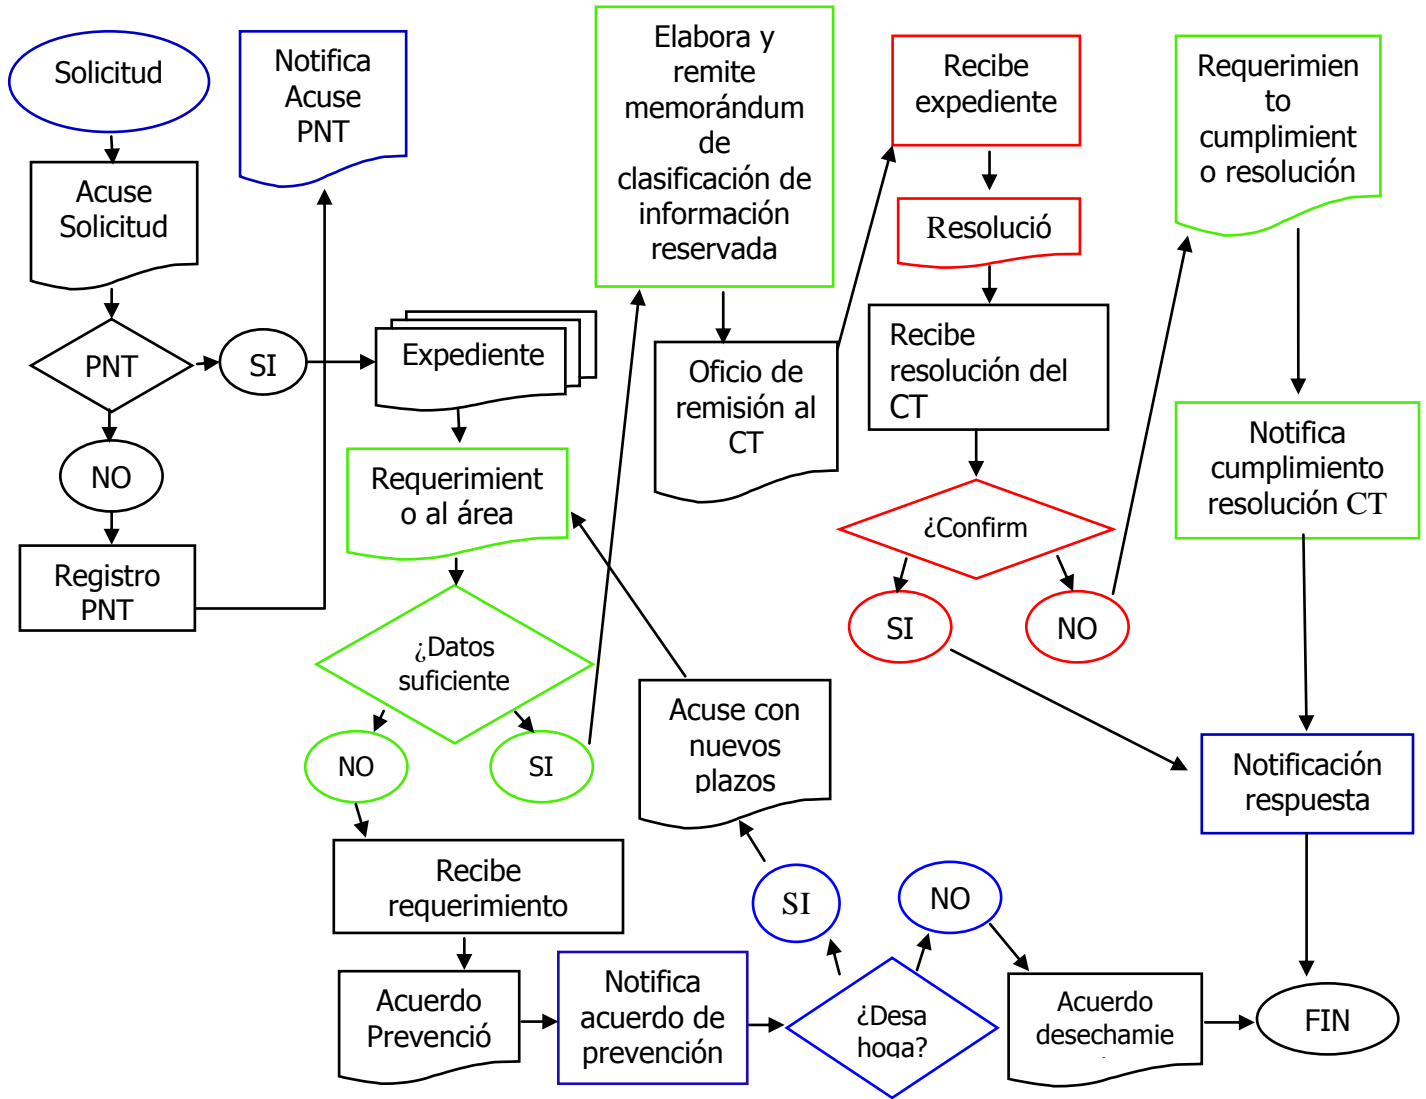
Solicitud

Notifica Acuse PNT

Acuse Solicitud

PNT

SI

Expediente

NO

Registro PNT

Requerimiento al área

¿Datos suficiente

NO

SI

Recibe requerimiento

Acuerdo Prevenció

Notifica acuerdo de prevención

Elabora y remite memorándum de clasificación de información reservada

Oficio de remisión al CT

Acuse con nuevos plazos

SI

¿Desahoga?

NO

Acuerdo desechamie

Recibe expediente

Resolució

Recibe resolución del CT

¿Confirm

SI

NO

Requerimiento cumplimiento o resolución

Notifica cumplimiento resolución CT

Notificación respuesta

FIN